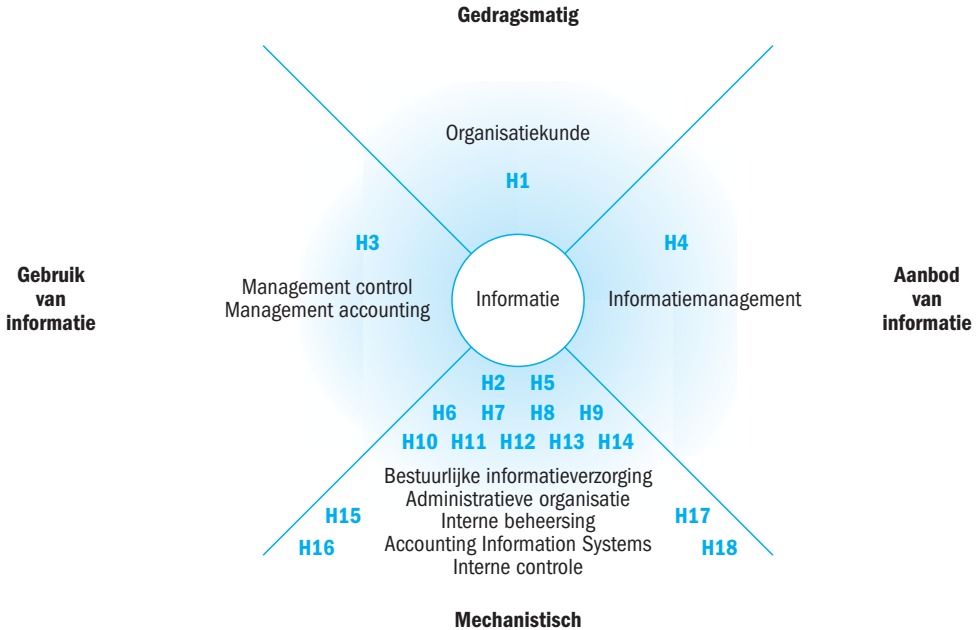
Gedragsmatig

Organisatiekunde

H1

H3

H4

Gebruik van informatie

Management control
Management accounting

Informatie

Informatiemanagement

Aanbod van informatie

H2 H5
H6 H7 H8 H9
H10 H11 H12 H13 H14

Bestuurlijke informatieverzorging
Administratieve organisatie
Interne beheersing
Accounting Information Systems
Interne controle

H15
H16

H17
H18

Mechanistisch